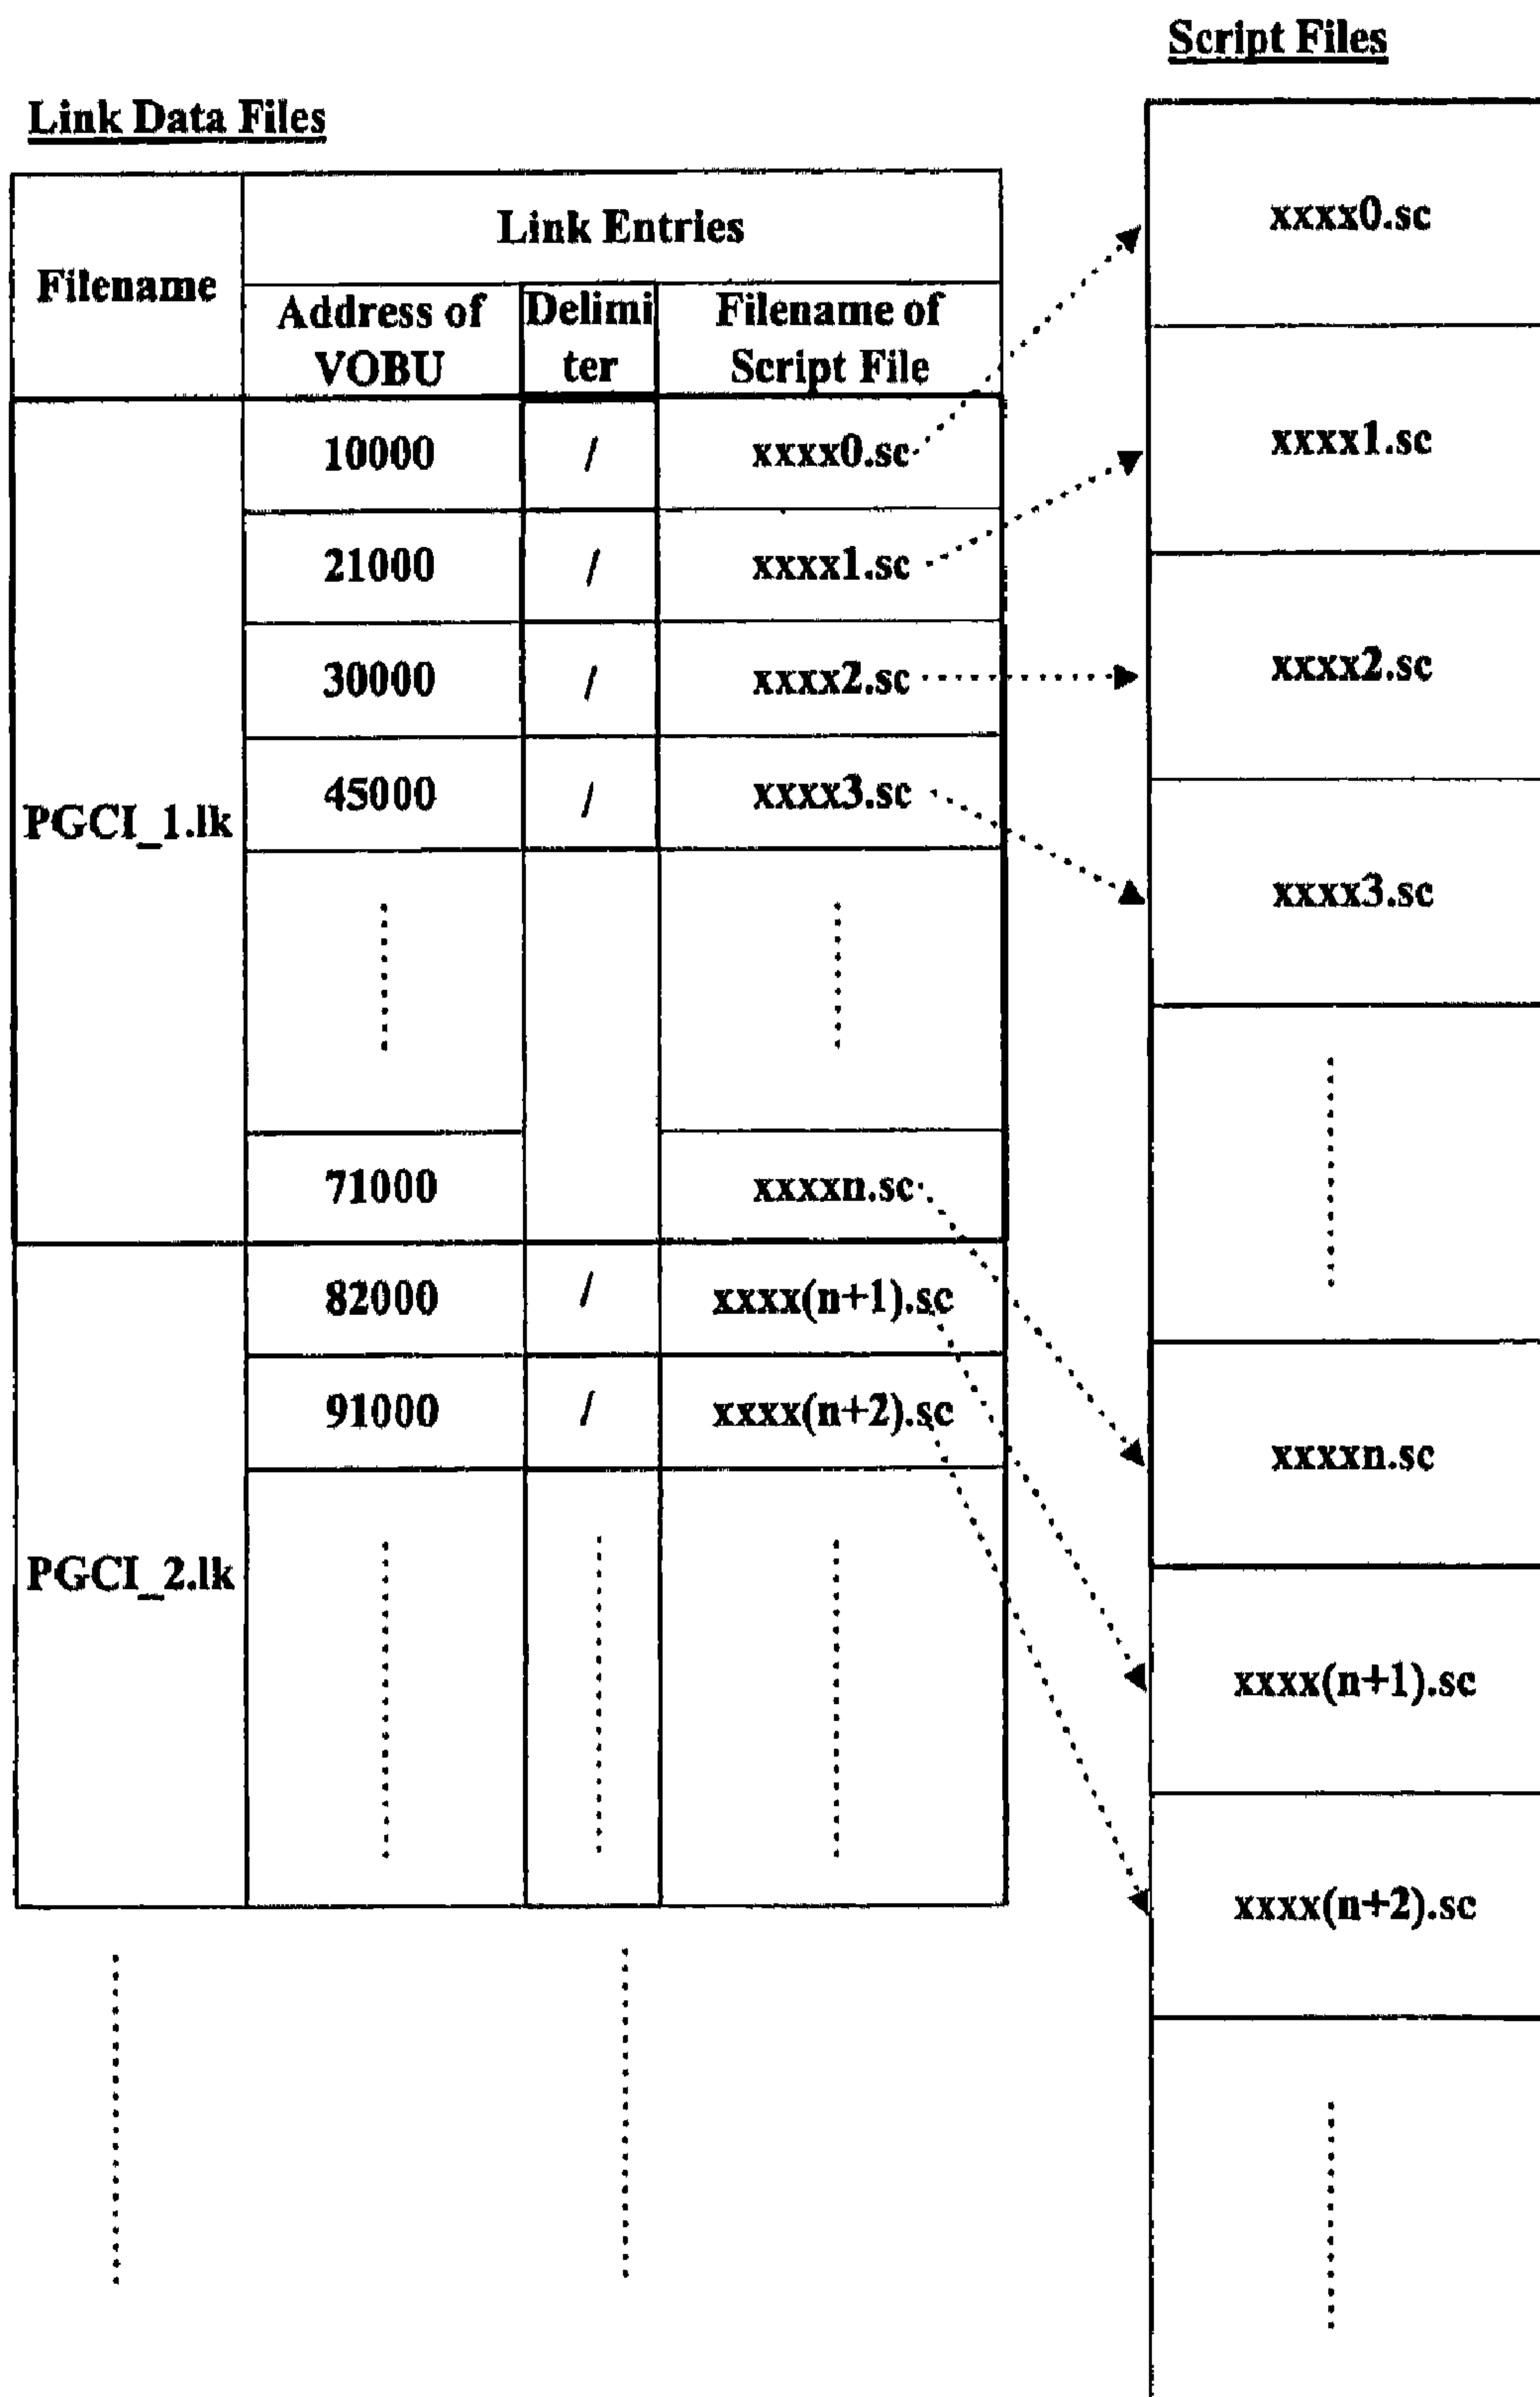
Script Files

Link Data Files

| Filename | Link Entries | | |
|---|---|---|---|
| | Address of VOBU | Delimiter | Filename of Script File |
| PGCI_1.lk | 10000 | / | xxxx0.sc |
| | 21000 | / | xxxx1.sc |
| | 30000 | / | xxxx2.sc |
| | 45000 | / | xxxx3.sc |
| | 71000 | | xxxxn.sc |
| PGCI_2.lk | 82000 | / | xxxx(n+1).sc |
| | 91000 | / | xxxx(n+2).sc |

xxxx0.sc

xxxx1.sc

xxxx2.sc

xxxx3.sc

xxxxn.sc

xxxx(n+1).sc

xxxx(n+2).sc